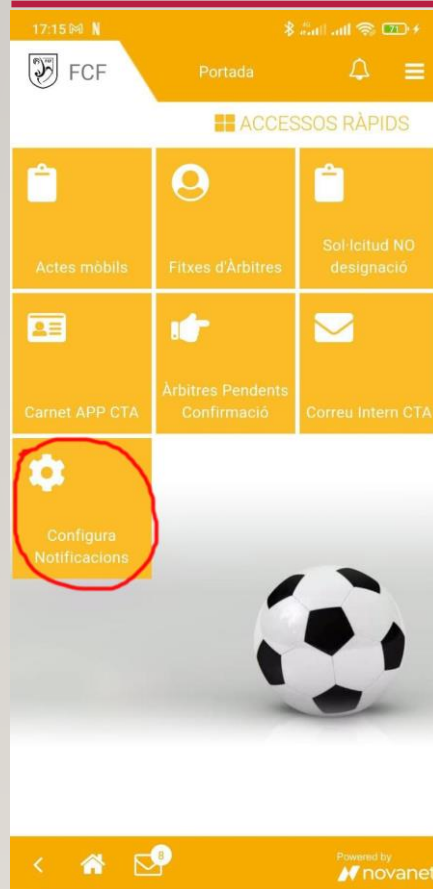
17:15 N

FCF

Portada

ACCESSOS RÀPIDS

Actes mòbils

Fitxes d'Àrbitres

Sol·licitud NO designació

Carnet APP CTA

Àrbitres Pendents Confirmació

Correu Intern CTA

Configura Notificacions

8

Powered by
novanet